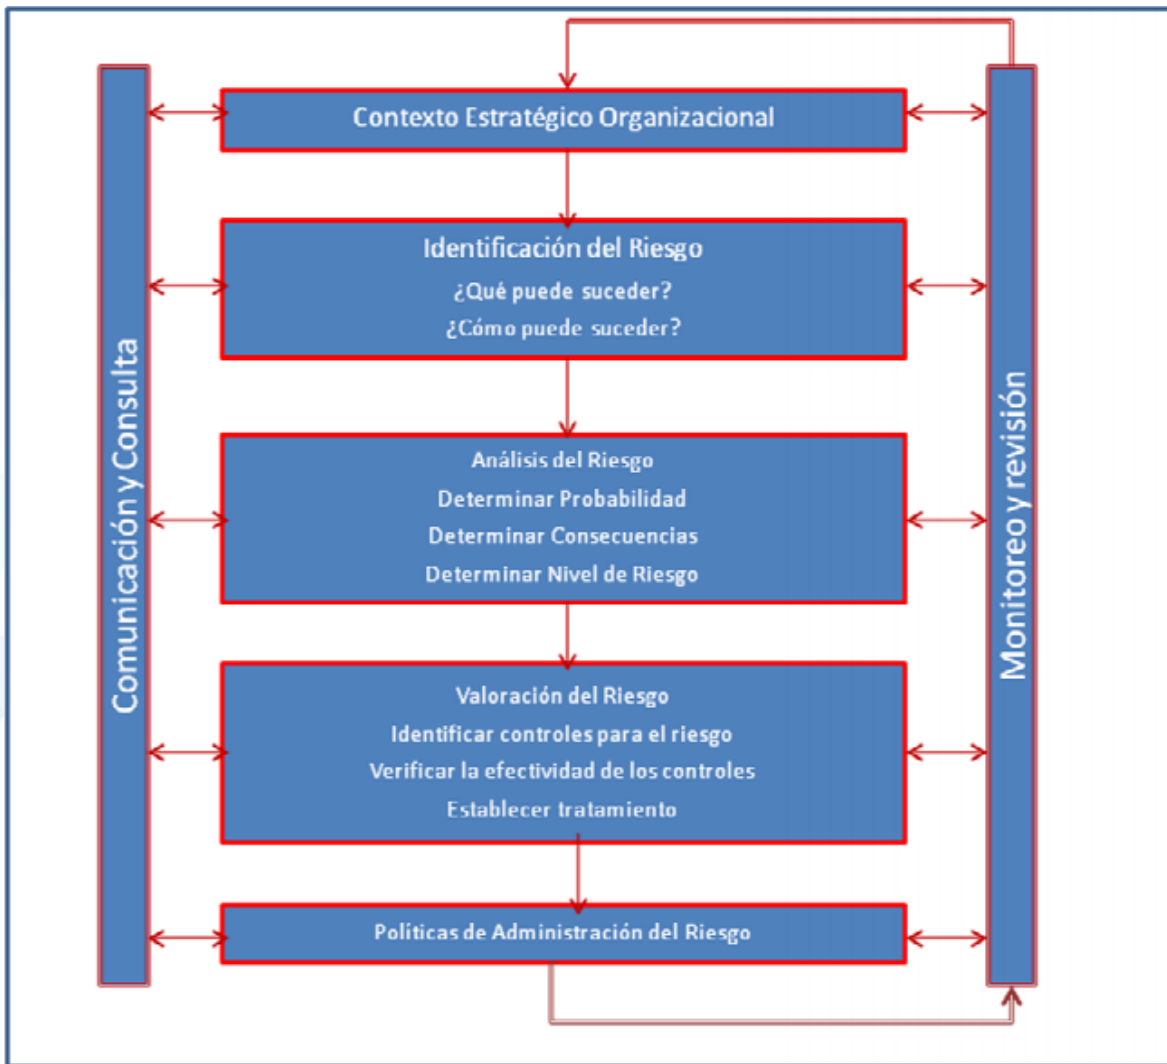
Comunicación y Consulta

Contexto Estratégico Organizacional

Identificación del Riesgo
¿Qué puede suceder?
¿Cómo puede suceder?

Análisis del Riesgo
Determinar Probabilidad
Determinar Consecuencias
Determinar Nivel de Riesgo

Valoración del Riesgo
Identificar controles para el riesgo
Verificar la efectividad de los controles
Establecer tratamiento

Políticas de Administración del Riesgo

Monitoreo y revisión